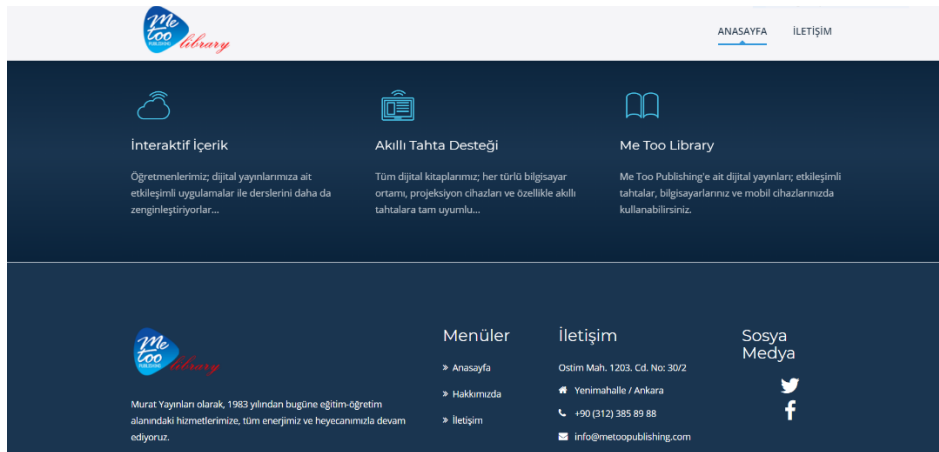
Me too PUBLISHING library

ANASAYFA İLETİŞİM

İnteraktif İçerik

Öğretmenlerimiz; dijital yayınlarımıza ait etkileşimli uygulamalar ile derslerini daha da zenginleştiriyorlar...

Akıllı Tahta Desteği

Tüm dijital kitaplarımız; her türlü bilgisayar ortamı, projeksiyon cihazları ve özellikle akıllı tahtalara tam uyumlu...

Me Too Library

Me Too Publishing'e ait dijital yayınları; etkileşimli tahtalar, bilgisayarlarınız ve mobil cihazlarınızda kullanabilirsiniz.

Me too PUBLISHING library

Murat Yayınları olarak, 1983 yılından bugüne eğitim-öğretim alanındaki hizmetlerimize, tüm enerjimiz ve heyecanımızla devam ediyoruz.

Menüler

» Anasayfa

» Hakkımızda

» İletişim

İletişim

Ostim Mah. 1203. Cd. No: 30/2

Yenimahalle / Ankara

+90 (312) 385 89 88

info@metoopublishing.com

Sosya Medya